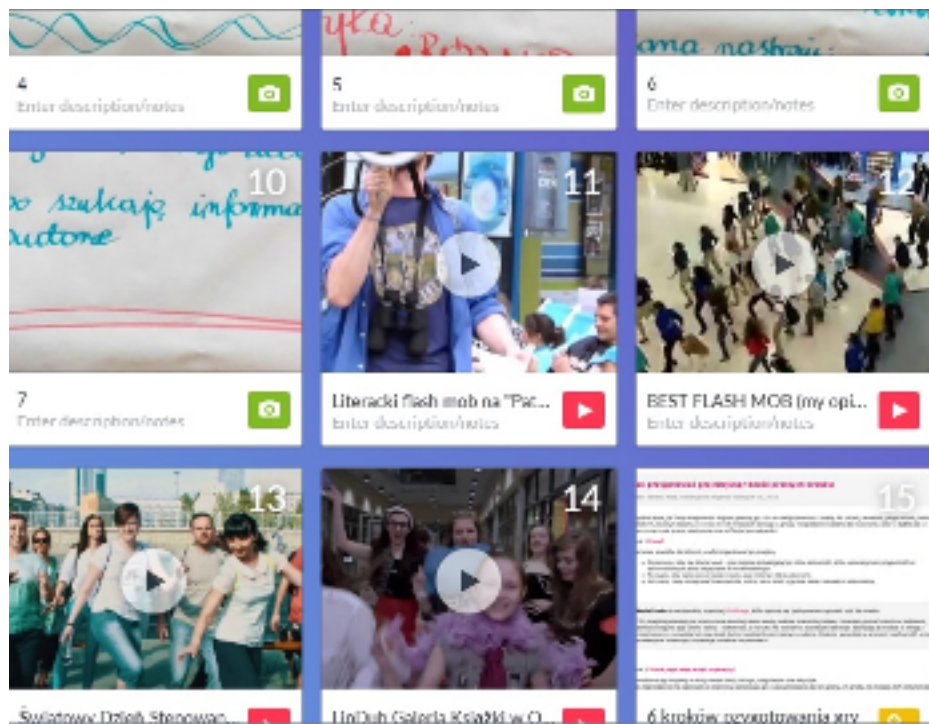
4
Enter description/notes

5
Enter description/notes

6
Enter description/notes

10
o szukają informa
rudzone

7
Enter description/notes

11
Literacki flash mob na "Pat...
Enter description/notes

12
BEST FLASH MOB (my opi...
Enter description/notes

13
Światowy Dzień Stenowan...

14
UnDuh Galeria Książki w O...

15
6 kroków zorganizowania wy...